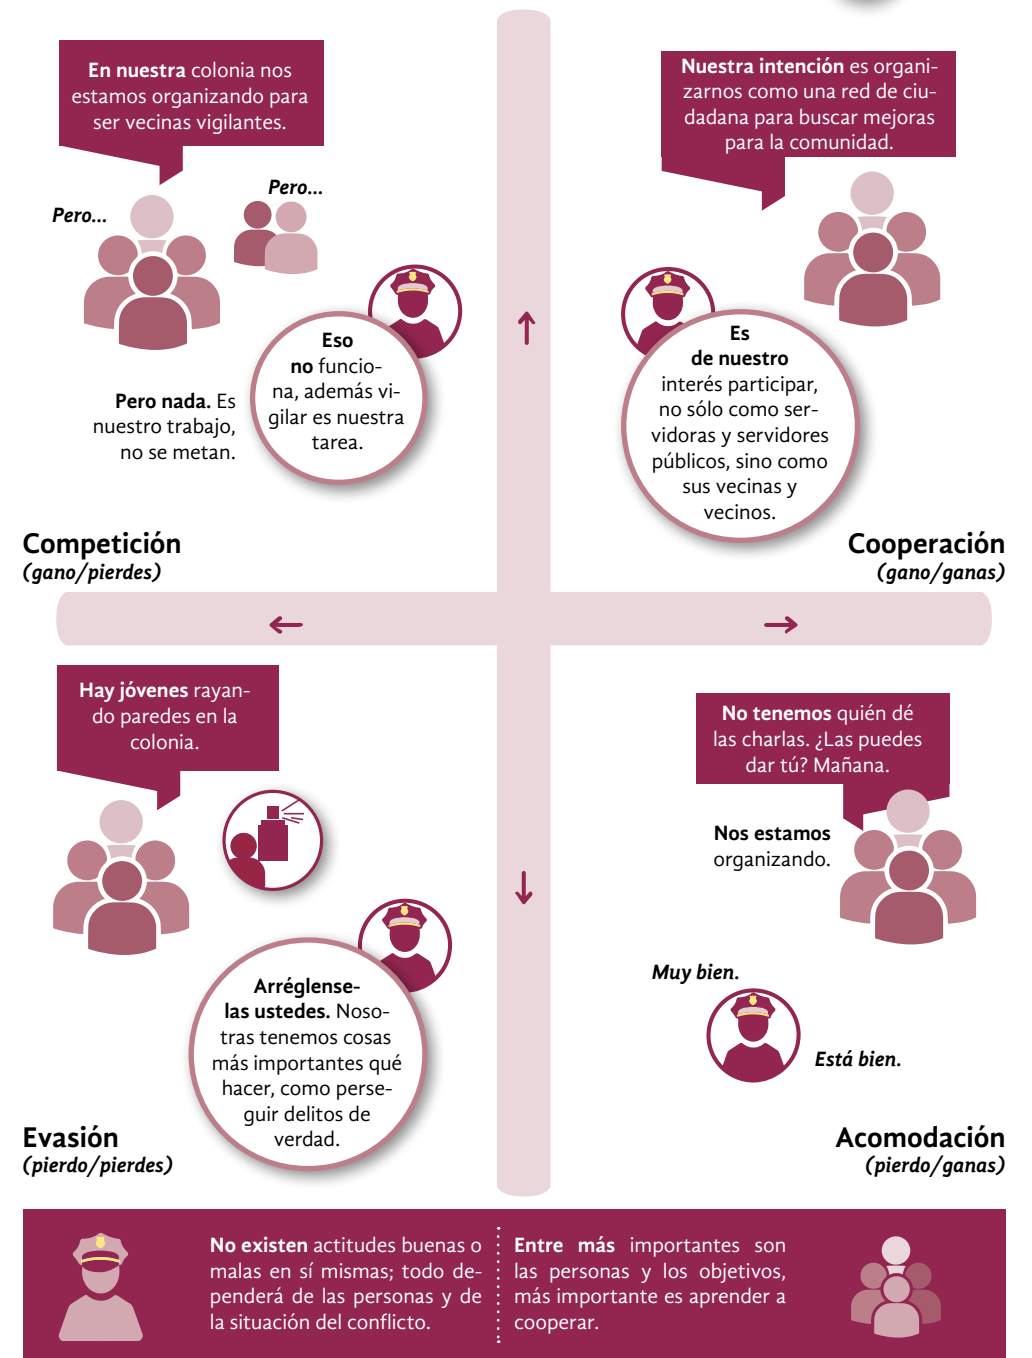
En nuestra colonia nos estamos organizando para ser vecinas vigilantes.

Pero...

Pero...

Eso no funciona, además vigilar es nuestra tarea.

Pero nada. Es nuestro trabajo, no se metan.

Nuestra intención es organizarnos como una red de ciudadana para buscar mejoras para la comunidad.

Es de nuestro interés participar, no sólo como servidoras y servidores públicos, sino como sus vecinas y vecinos.

Competición
(gano/pierdes)

Cooperación
(gano/ganas)

Hay jóvenes rayando paredes en la colonia.

Arréglenselas ustedes. Nosotras tenemos cosas más importantes qué hacer, como perseguir delitos de verdad.

Evasión
(pierdo/pierdes)

No tenemos quién dé las charlas. ¿Las puedes dar tú? Mañana.

Nos estamos organizando.

Muy bien.

Está bien.

Acomodación
(pierdo/ganas)

No existen actitudes buenas o malas en sí mismas; todo dependerá de las personas y de la situación del conflicto.

Entre más importantes son las personas y los objetivos, más importante es aprender a cooperar.